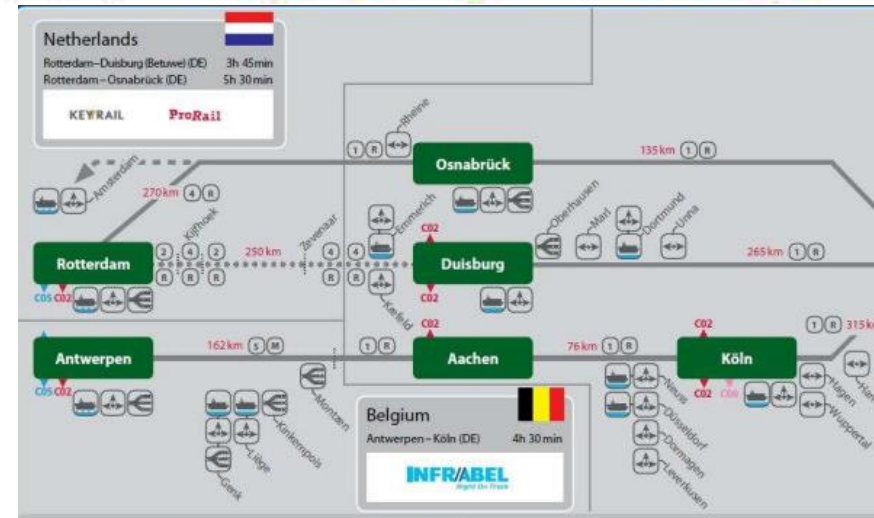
Netherlands
Rotterdam–Duisburg (Betuwe) (DE) 3h 45min
Rotterdam–Osnabrück (DE) 5h 30min

KEYRAIL ProRail

Rheine
1 R
Osnabrück
135 km 1 R
Amsterdam
270 km 4 R
Kijfhoek
Zevenaar
Emmerich
Oberhausen
Marl
Dortmund
Unna
C02
Rotterdam
2 4 2
R R R
250 km
4 4
R R
Duisburg
265 km 1 R
C05 C02
C02
Krefeld
C02
1 R 315 km
Antwerpen
162 km 5 M
1 R
Aachen
76 km 1 R
C02
Köln
C05 C02
C02 C00
Montzen
Neuss
Hagen
Düsseldorf
Wuppertal
Kinkempois
Liège
Genk
Dormagen
Leverkusen

Belgium
Antwerpen–Köln (DE) 4h 30 min

INFRABEL
Right On Track